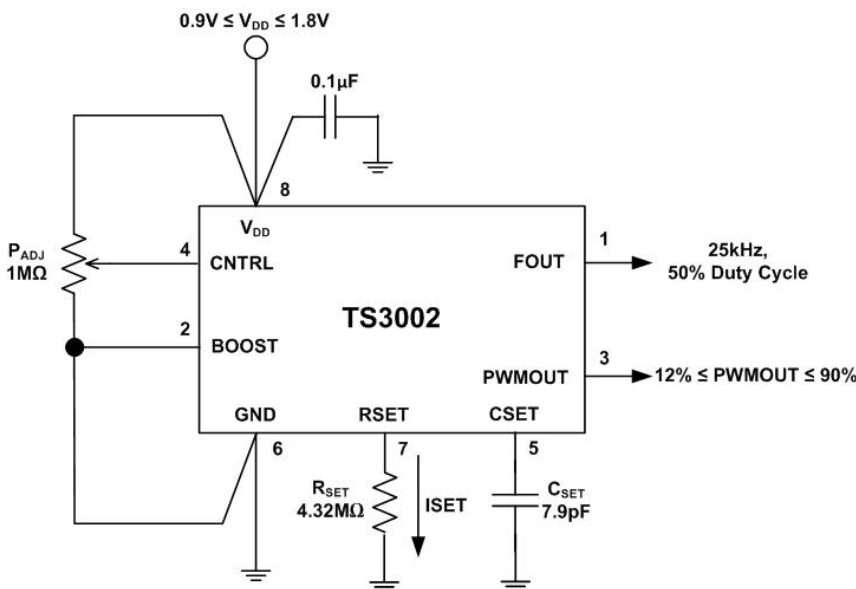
$0.9V \leq V_{DD} \leq 1.8V$

0.1µF

8

$V_{DD}$

$P_{ADJ}$
1MΩ

4 CNTRL

2 BOOST

TS3002

1 FOUT

25kHz,
50% Duty Cycle

3 PWMOUT

$12\% \leq PWMOUT \leq 90\%$

GND

6

RSET

7

CSET

5

$R_{SET}$
4.32MΩ

ISET

$C_{SET}$
7.9pF